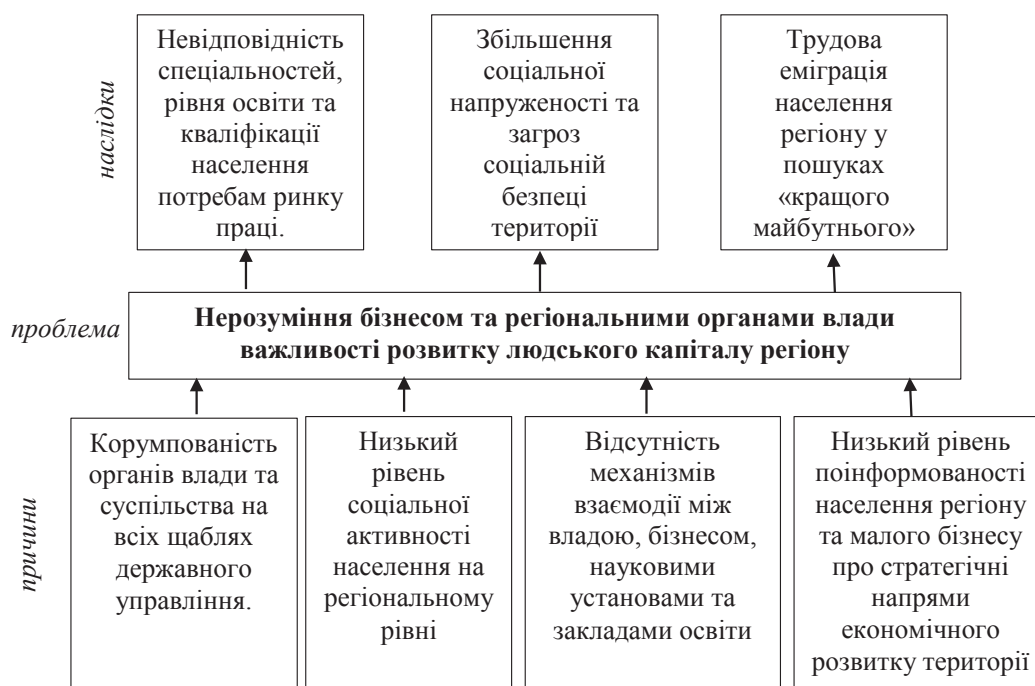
наслідки

Невідповідність спеціальностей, рівня освіти та кваліфікації населення потребам ринку праці.

Збільшення соціальної напруженості та загроз соціальній безпеці території

Трудова еміграція населення регіону у пошуках «кращого майбутнього»

проблема

**Нерозуміння бізнесом та регіональними органами влади важливості розвитку людського капіталу регіону**

причини

Корумпованість органів влади та суспільства на всіх щаблях державного управління.

Низький рівень соціальної активності населення на регіональному рівні

Відсутність механізмів взаємодії між владою, бізнесом, науковими установами та закладами освіти

Низький рівень поінформованості населення регіону та малого бізнесу про стратегічні напрями економічного розвитку території